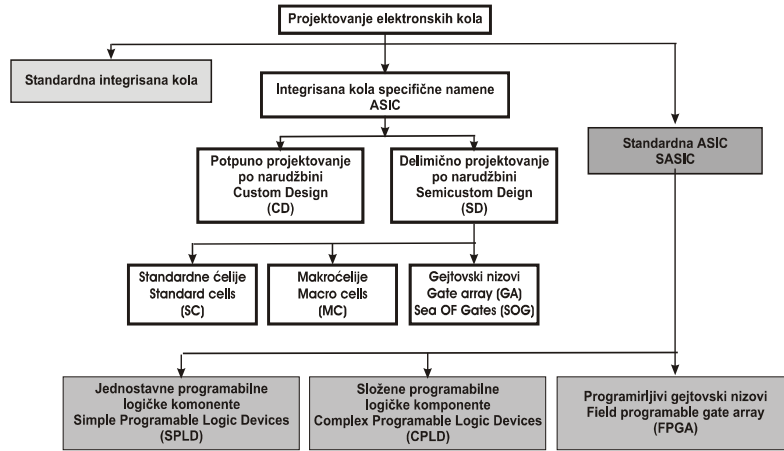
Projektovanje elektronskih kola

Standardna integrisana kola

Integrisana kola specifične namene
ASIC

Standardna ASIC
SASIC

Potpuno projektovanje
po narudžbini
Custom Design
(CD)

Delimično projektovanje
po narudžbini
Semicustom Deign
(SD)

Standardne ćelije
Standard cells
(SC)

Makroćelije
Macro cells
(MC)

Gejtovski nizovi
Gate array (GA)
Sea OF Gates (SOG)

Jednostavne programabilne
logičke komonente
Simple Programable Logic Devices
(SPLD)

Složene programabilne
logičke komponente
Complex Programable Logic Devices
(CPLD)

Programirljivi gejtovski nizovi
Field programable gate array
(FPGA)